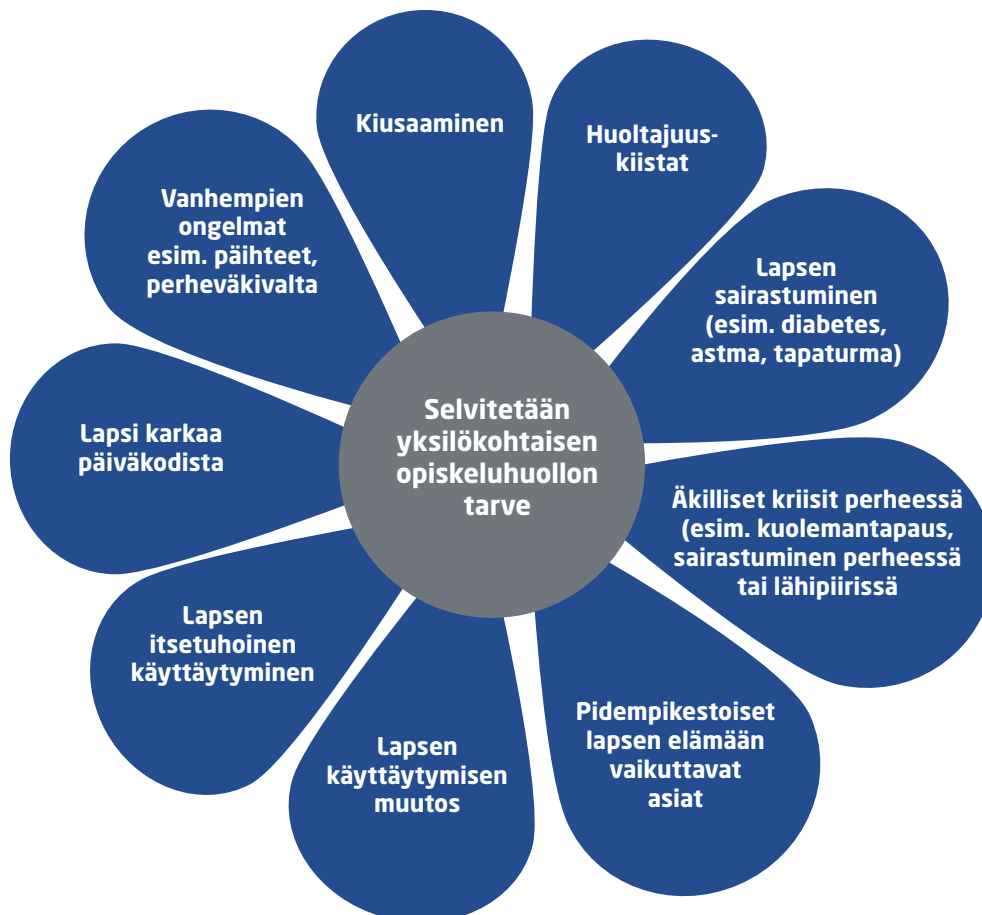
Selvitetään yksilökohtaisen opiskeluhuollon tarve

Kiusaaminen

Huoltajuuskiistat

Lapsen sairastuminen (esim. diabetes, astma, tapaturma)

Äkilliset kriisit perheessä (esim. kuolemantapaus, sairastuminen perheessä tai lähipiirissä

Pidempikestoiset lapsen elämään vaikuttavat asiat

Lapsen käyttäytymisen muutos

Lapsen itsetuhoinen käyttäytyminen

Lapsi karkaa päiväkodista

Vanhempien ongelmat esim. päihteet, perheväkivalta